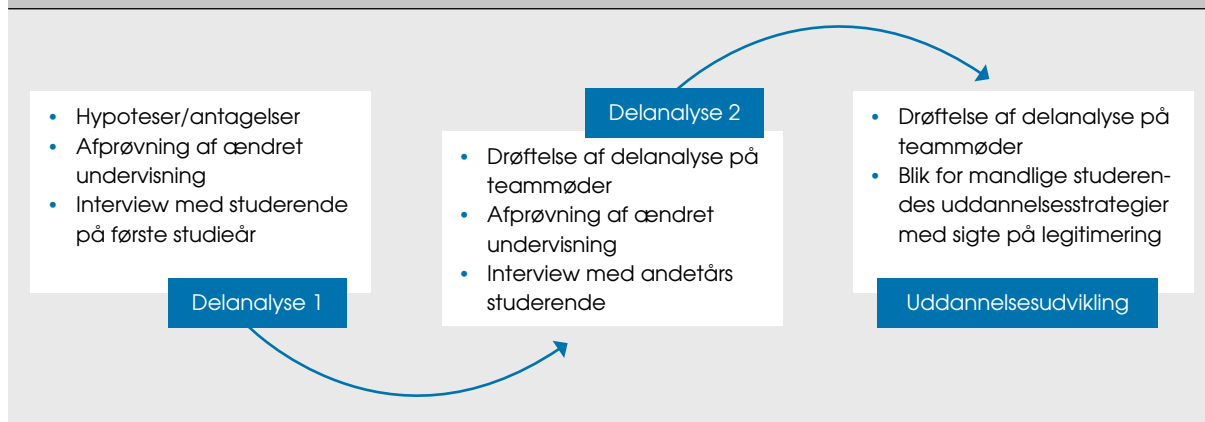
- Hypoteser/antagelser
- Afprøvning af ændret undervisning
- Interview med studerende på første studieår

Delanalyse 1

Delanalyse 2

- Drøftelse af delanalyse på teammøder
- Afprøvning af ændret undervisning
- Interview med andetårs studerende

- Drøftelse af delanalyse på teammøder
- Blik for mandlige studerendes uddannelsesstrategier med sigte på legitimering

Uddannelsesudvikling